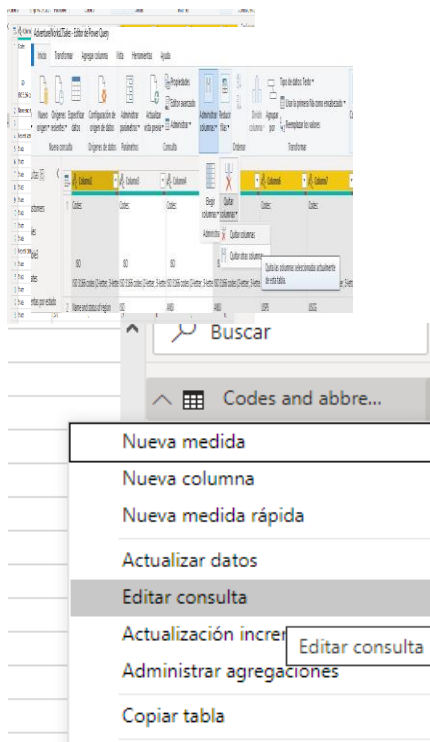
AdventureWorksDW - Editor de Power Query

Inicio Transformar Agregar columna Vista Herramientas Ayuda

Nuevo origen Orígenes recientes Especificar datos Configuración de origen de datos Administrar parámetros Actualizar vista previa Propiedades Editor avanzado Administrar Administrar columnas Reducir filas Dividir columna Agrupar por Tipo de datos: Texto Usar la primera fila como encabezado Reemplazar los valores

Nueva consulta Orígenes de datos Parámetros Consulta Ordenar Transformar

Column1 Column2 Column4 Column6 Column7

Codes: Codes: Codes: Codes: Codes:

Elegir columnas Quitar columnas

Administr Quitar columnas

Quitar otras columnas

Quita las columnas seleccionadas actualmente de esta tabla.

Name and status of region

Buscar

Codes and abbre...

Nueva medida

Nueva columna

Nueva medida rápida

Actualizar datos

Editar consulta

Actualización incre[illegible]

Editar consulta

Administrar agregaciones

Copiar tabla